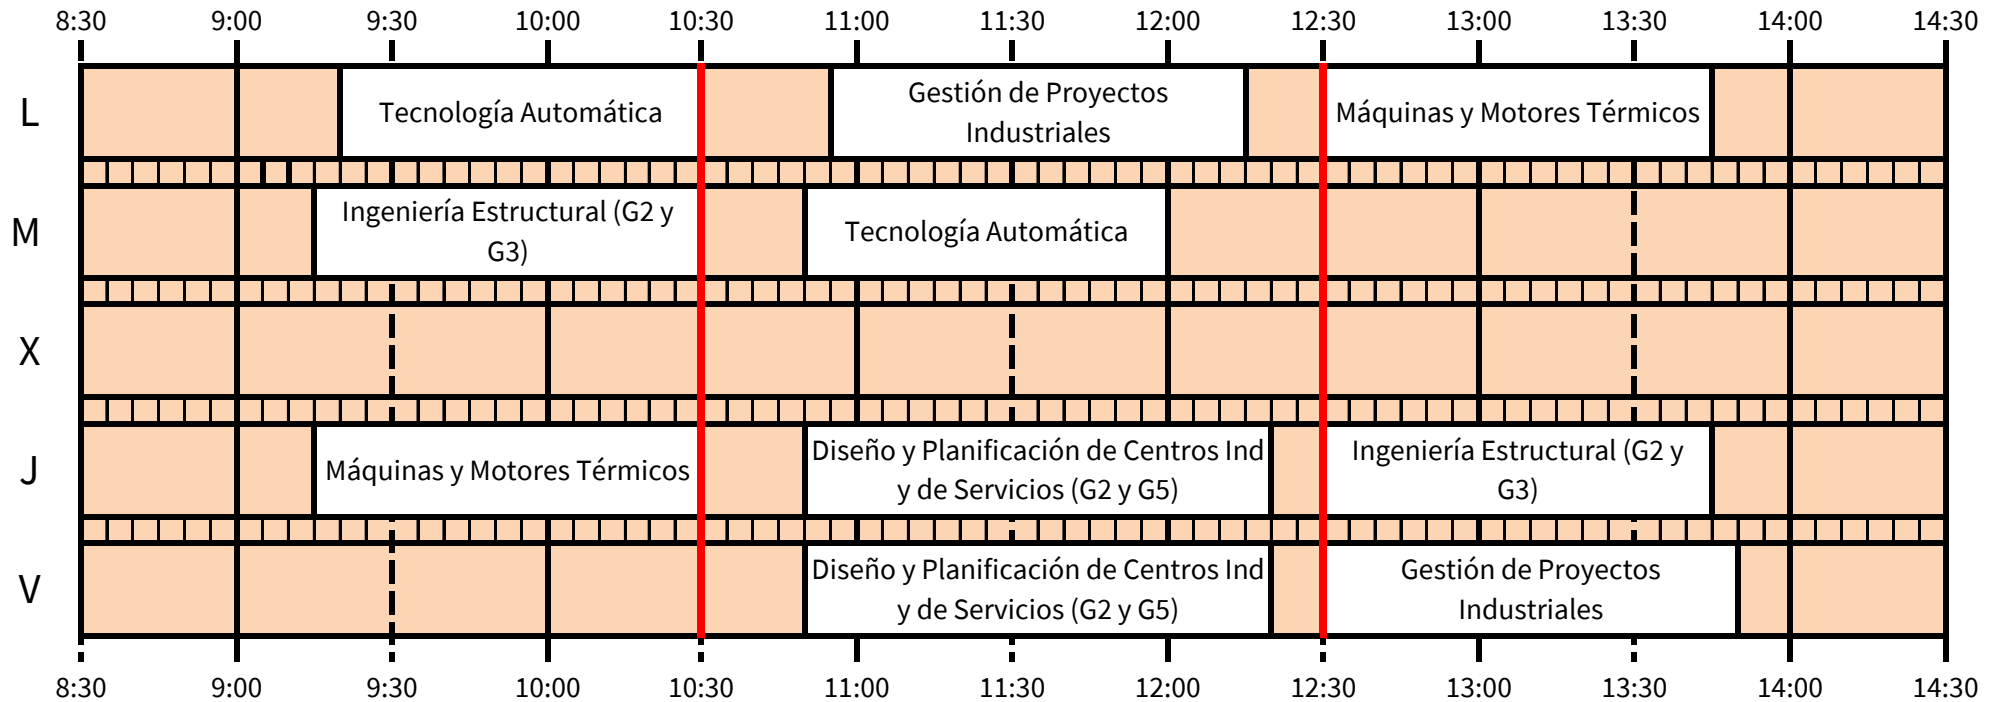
8:30 9:00 9:30 10:00 10:30 11:00 11:30 12:00 12:30 13:00 13:30 14:00 14:30

L
Tecnología Automática
Gestión de Proyectos Industriales
Máquinas y Motores Térmicos

M
Ingeniería Estructural (G2 y G3)
Tecnología Automática

X

J
Máquinas y Motores Térmicos
Diseño y Planificación de Centros Ind y de Servicios (G2 y G5)
Ingeniería Estructural (G2 y G3)

V
Diseño y Planificación de Centros Ind y de Servicios (G2 y G5)
Gestión de Proyectos Industriales

8:30 9:00 9:30 10:00 10:30 11:00 11:30 12:00 12:30 13:00 13:30 14:00 14:30